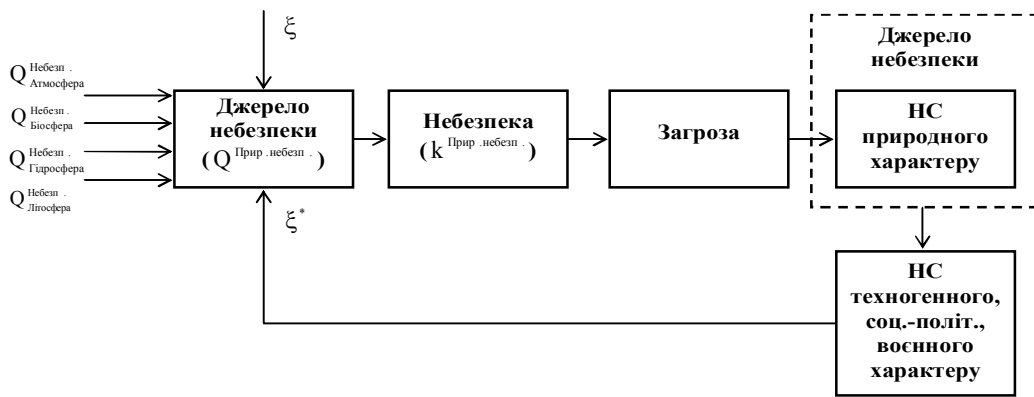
$\xi$

$Q^{Небезп.}_{Атмосфера}$

$Q^{Небезп.}_{Біосфера}$

$Q^{Небезп.}_{Гідросфера}$

$Q^{Небезп.}_{Літосфера}$

Джерело небезпеки ($Q^{Прир.небезп.}$)

Небезпека ($k^{Прир.небезп.}$)

Загроза

Джерело небезпеки

НС природного характеру

$\xi^*$

НС техногенного, соц.-політ., воєнного характеру